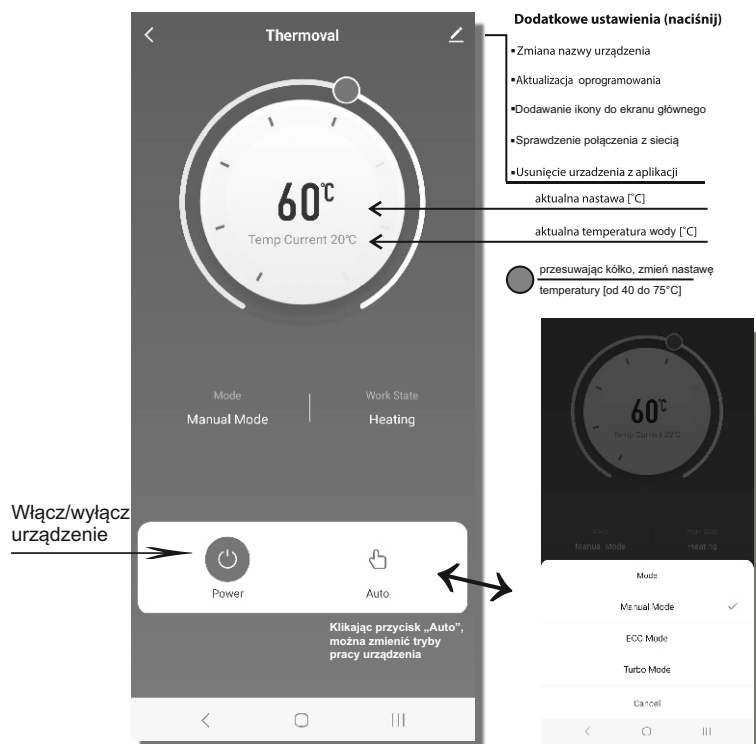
Thermoval

60℃

Temp Current 20℃

Mode
Manual Mode

Work State
Heating

Power

Auto

Dodatkowe ustawienia (naciśnij)

▪Zmiana nazwy urządzenia

▪Aktualizacja oprogramowania

▪Dodawanie ikony do ekranu głównego

▪Sprawdzenie połączenia z siecią

▪Usunięcie urzadzenia z aplikacji

aktualna nastawa [°C]

aktualna temperatura wody [°C]

przesuwając kółko, zmień nastawę temperatury [od 40 do 75°C]

Włącz/wyłącz urządzenie

Klikając przycisk „Auto", można zmienić tryby pracy urządzenia

60℃

Temp Current 22℃

Mode
Manual Mode

Work State
Heating

Mode

Manual Mode ✓

ECO Mode

Turbo Mode

Cancel